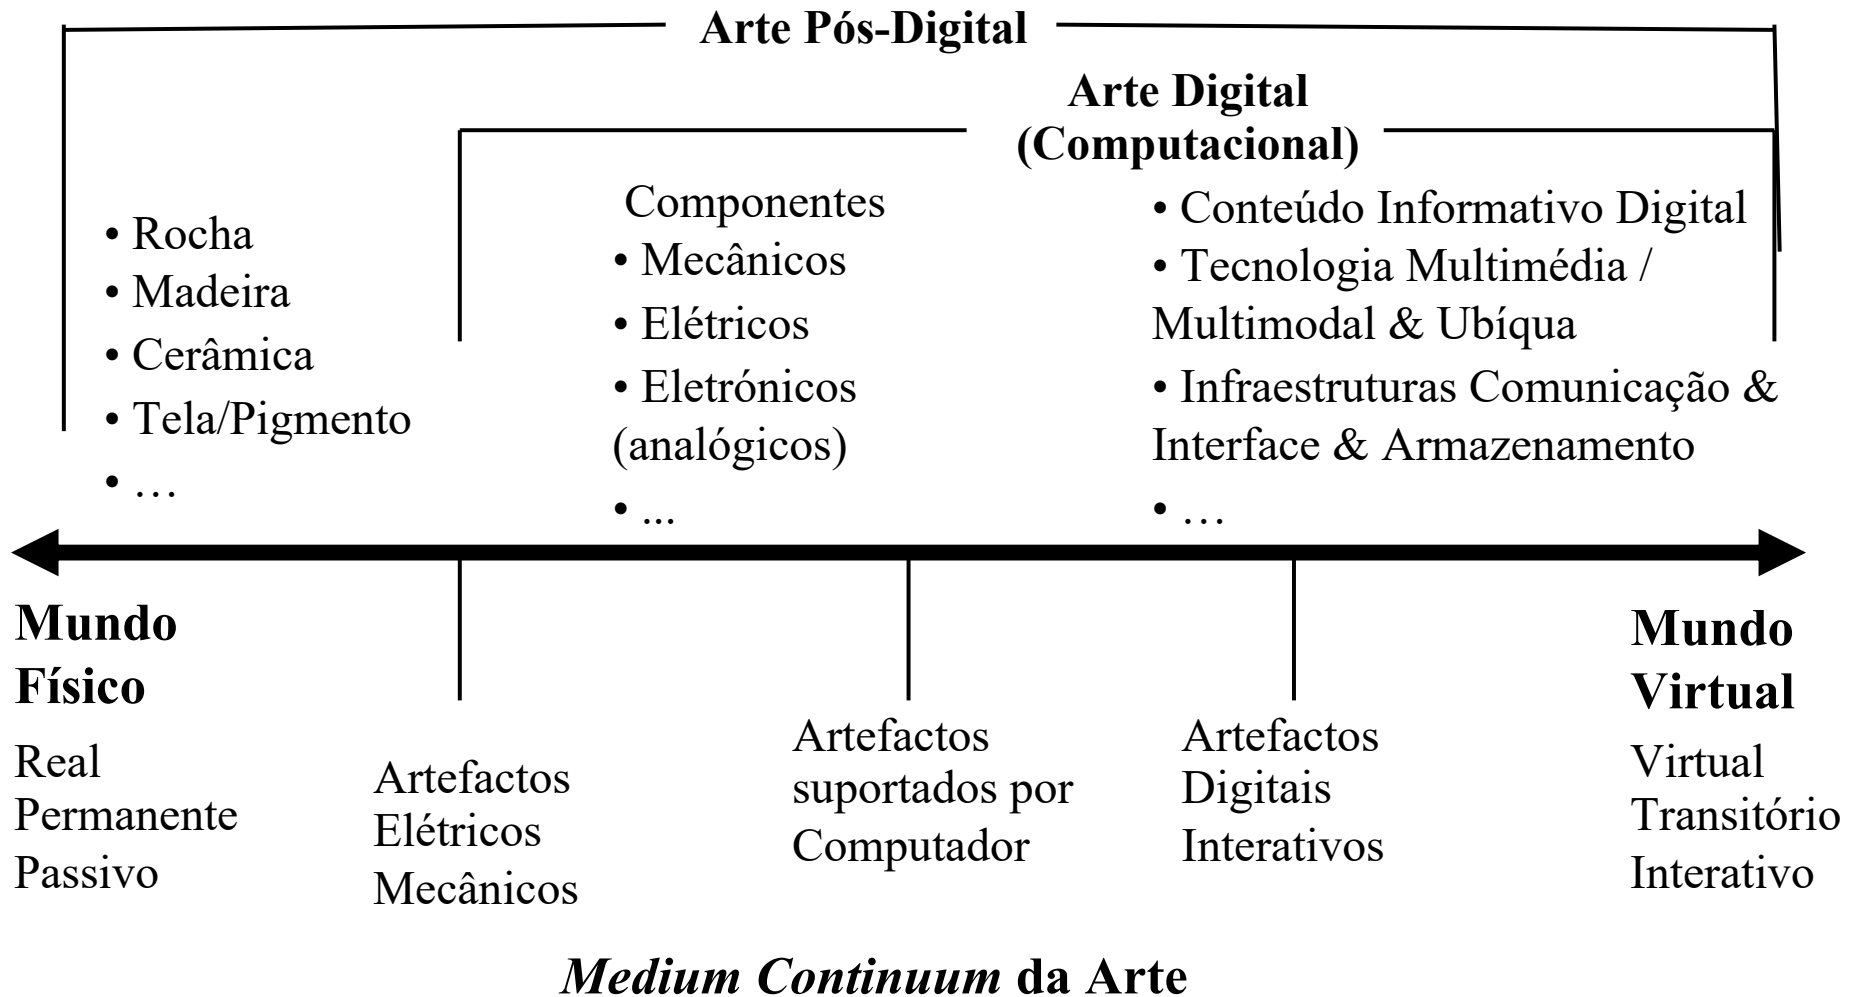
Arte Pós-Digital

Arte Digital (Computacional)

• Rocha
• Madeira
• Cerâmica
• Tela/Pigmento
• …

Componentes
• Mecânicos
• Elétricos
• Eletrónicos (analógicos)
• ...

• Conteúdo Informativo Digital
• Tecnologia Multimédia / Multimodal & Ubíqua
• Infraestruturas Comunicação & Interface & Armazenamento
• …

Mundo Físico
Real
Permanente
Passivo

Artefactos Elétricos Mecânicos

Artefactos suportados por Computador

Artefactos Digitais Interativos

Mundo Virtual
Virtual
Transitório
Interativo

*Medium Continuum* da Arte